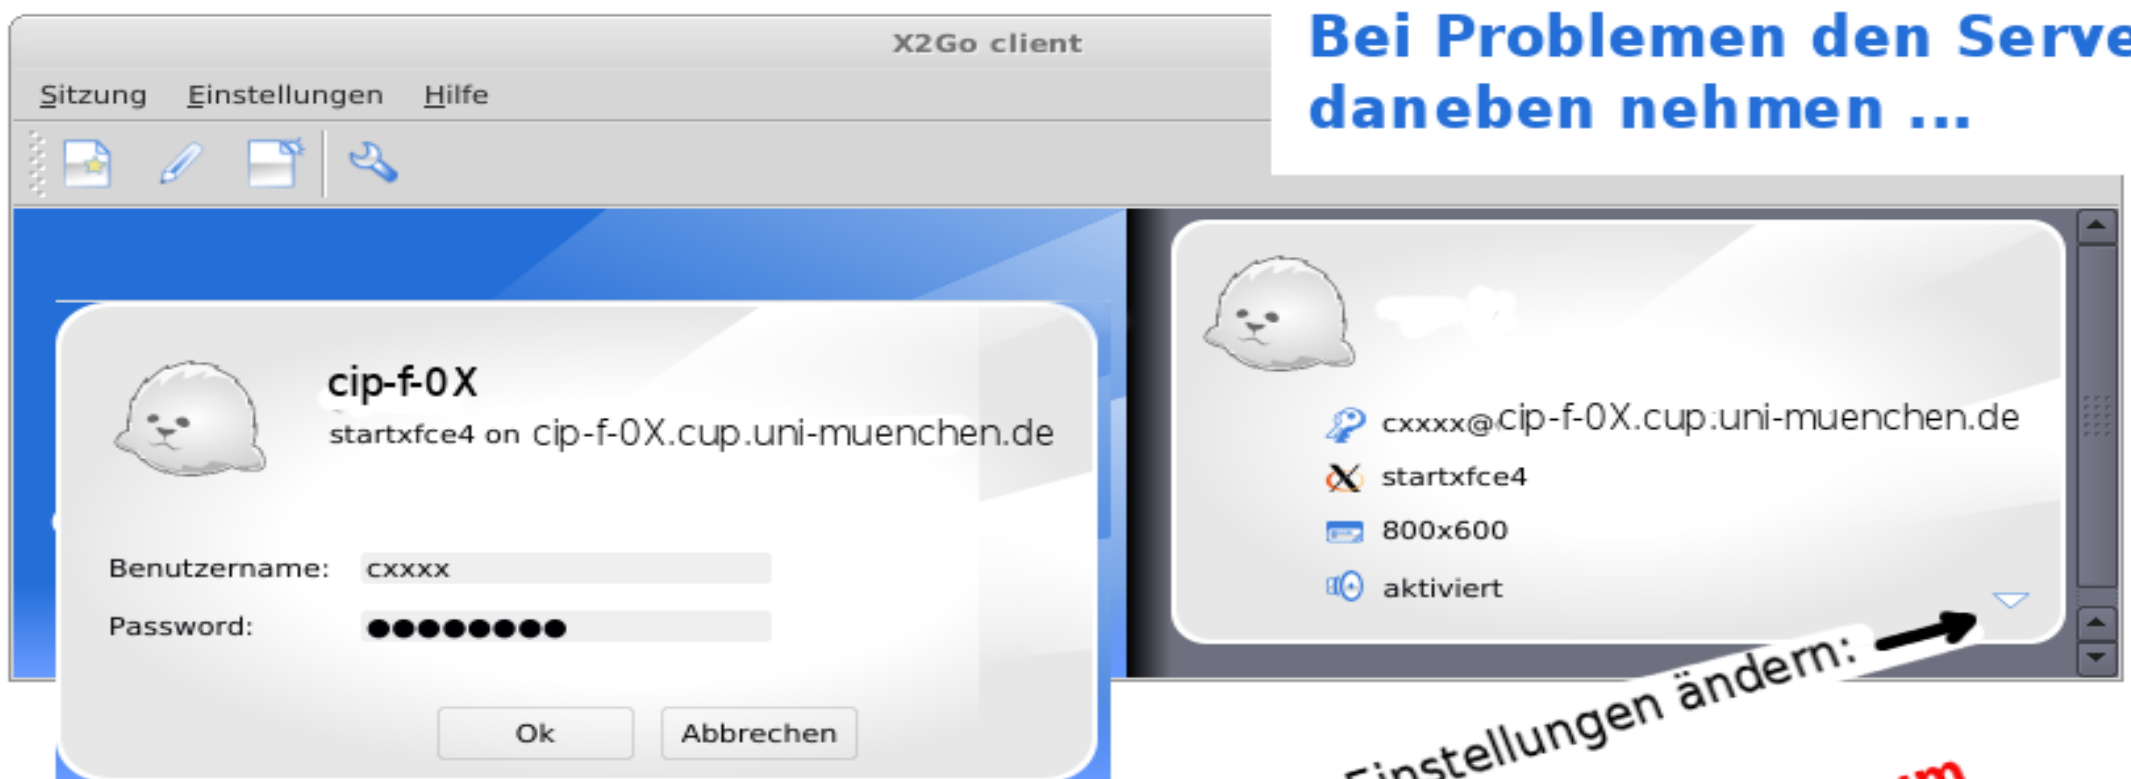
X2Go client

Sitzung Einstellungen Hilfe

Bei Problemen den Serve daneben nehmen ...

cip-f-0X
startxfce4 on cip-f-0X.cup.uni-muenchen.de

Benutzername: cxxxx
Password: ●●●●●●●●●

Ok Abbrechen

cxxxx@cip-f-0X.cup.uni-muenchen.de
startxfce4
800x600
aktiviert

Einstellungen ändern:

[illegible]